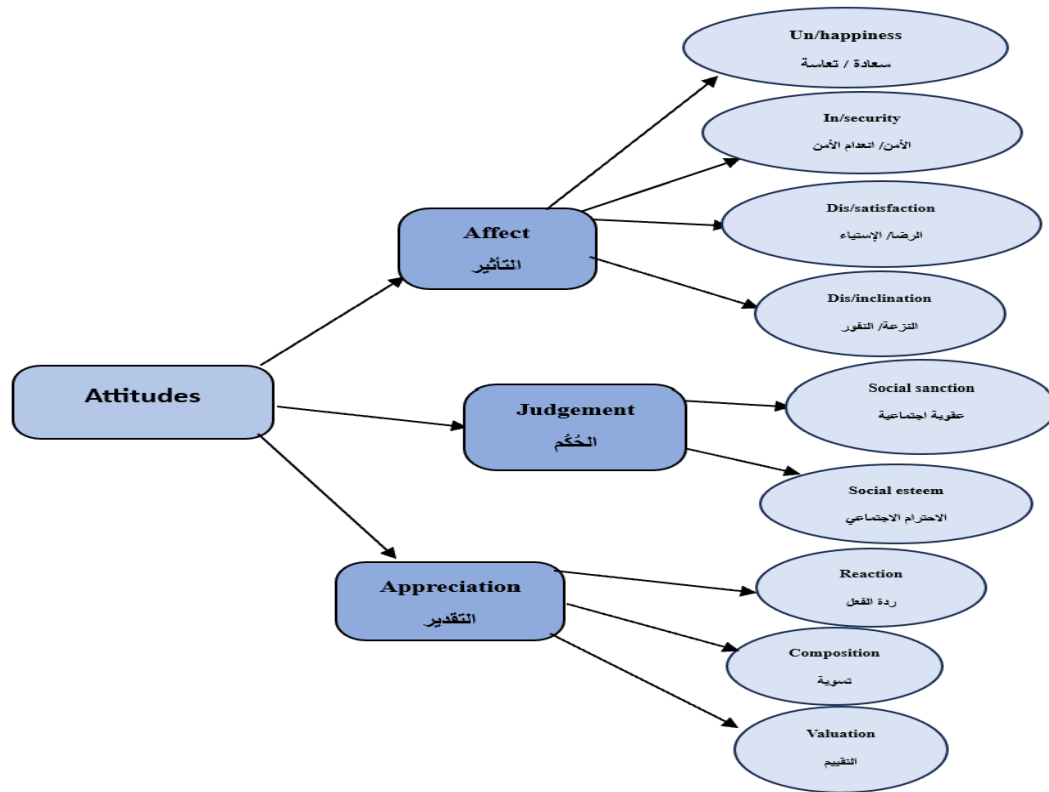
Attitudes

Affect
التأثير

Un/happiness
سعادة / تعاسة

In/security
الأمن/ انعدام الأمن

Dis/satisfaction
الرضا/ الإستياء

Dis/inclination
النزعة/ التفور

Judgement
الحُكم

Social sanction
عقوبة اجتماعية

Social esteem
الاحترام الاجتماعي

Appreciation
التقدير

Reaction
ردة الفعل

Composition
تسوية

Valuation
التقييم